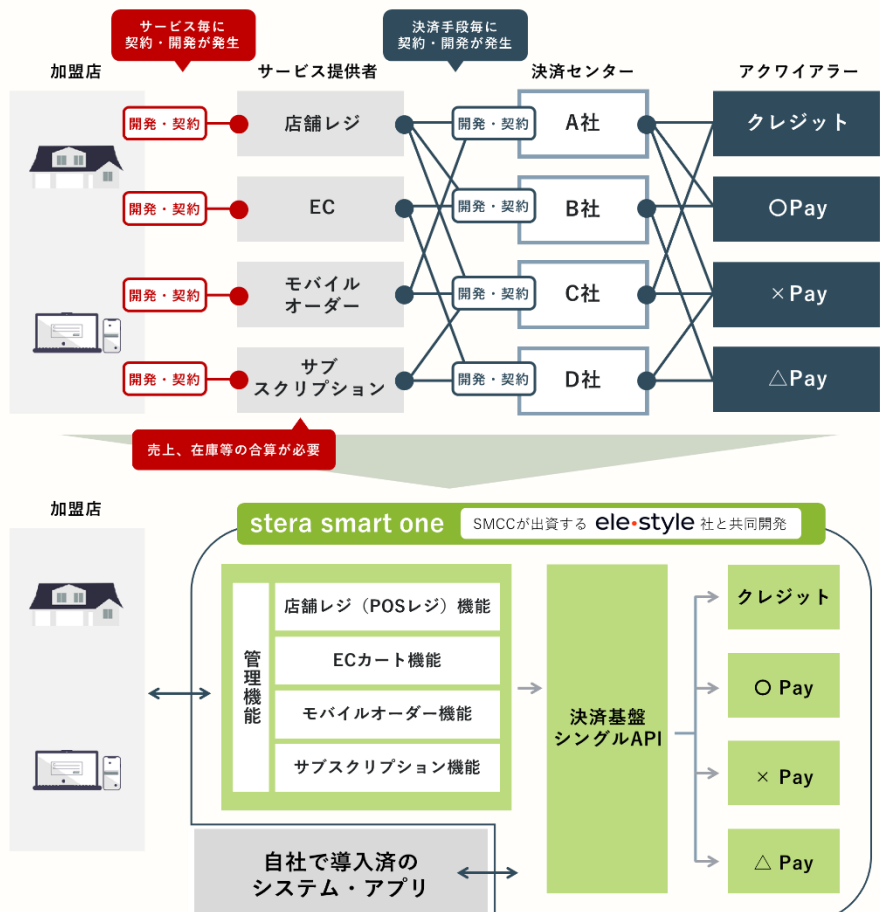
サービス毎に契約・開発が発生

決済手段毎に契約・開発が発生

加盟店

サービス提供者

決済センター

アクワイアラー

開発・契約

店舗レジ

開発・契約

A社

クレジット

開発・契約

EC

開発・契約

B社

○Pay

開発・契約

モバイルオーダー

開発・契約

C社

×Pay

開発・契約

サブスクリプション

開発・契約

D社

△Pay

売上、在庫等の合算が必要

加盟店

stera smart one

SMCCが出資する ele•style 社と共同開発

管理機能

店舗レジ（POSレジ）機能

ECカート機能

モバイルオーダー機能

サブスクリプション機能

決済基盤シングルAPI

クレジット

○ Pay

× Pay

△ Pay

自社で導入済のシステム・アプリ